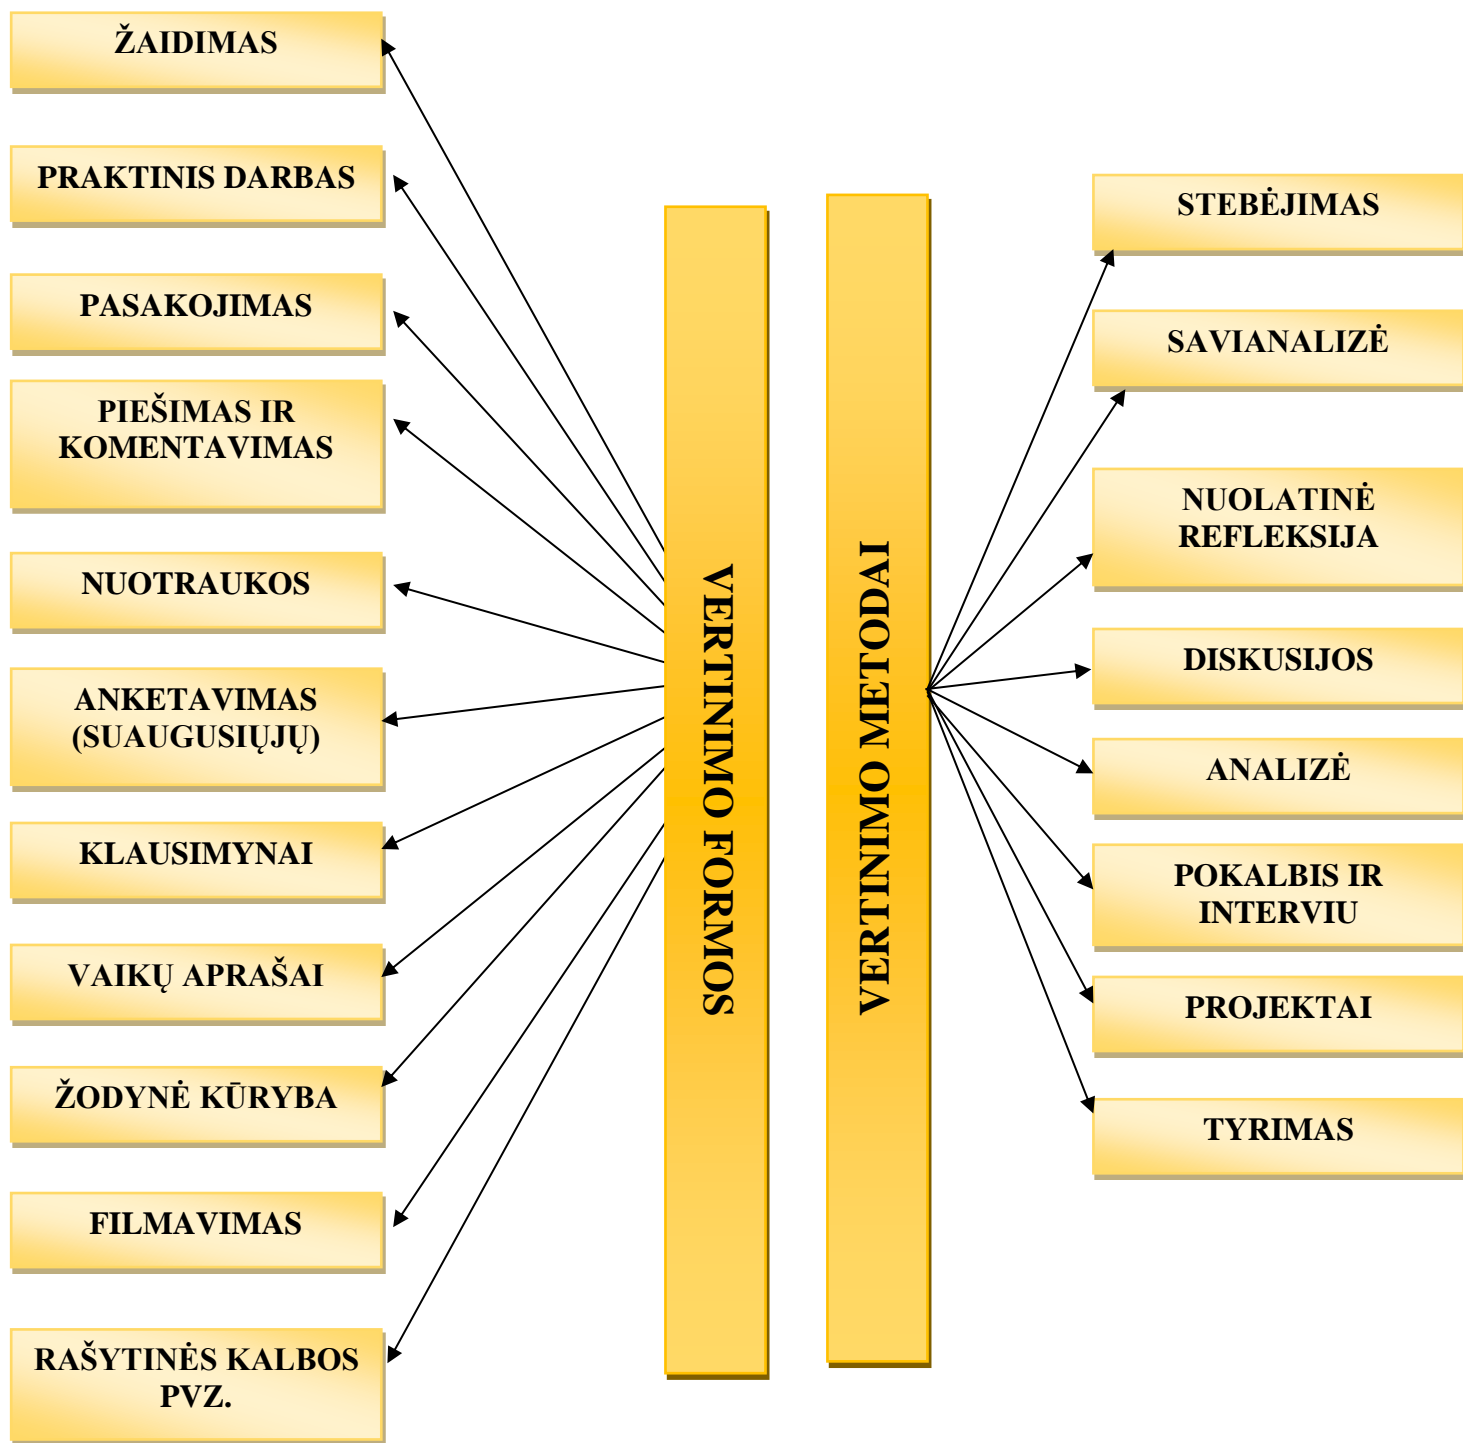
ŽAIDIMAS

PRAKTINIS DARBAS

PASAKOJIMAS

PIEŠIMAS IR KOMENTAVIMAS

NUOTRAUKOS

ANKETAVIMAS (SUAUGUSIŲJŲ)

KLAUSIMYNAI

VAIKŲ APRAŠAI

ŽODYNĖ KŪRYBA

FILMAVIMAS

RAŠYTINĖS KALBOS PVZ.

VERTINIMO FORMOS

VERTINIMO METODAI

STEBĖJIMAS

SAVIANALIZĖ

NUOLATINĖ REFLEKSIJA

DISKUSIJOS

ANALIZĖ

POKALBIS IR INTERVIU

PROJEKTAI

TYRIMAS